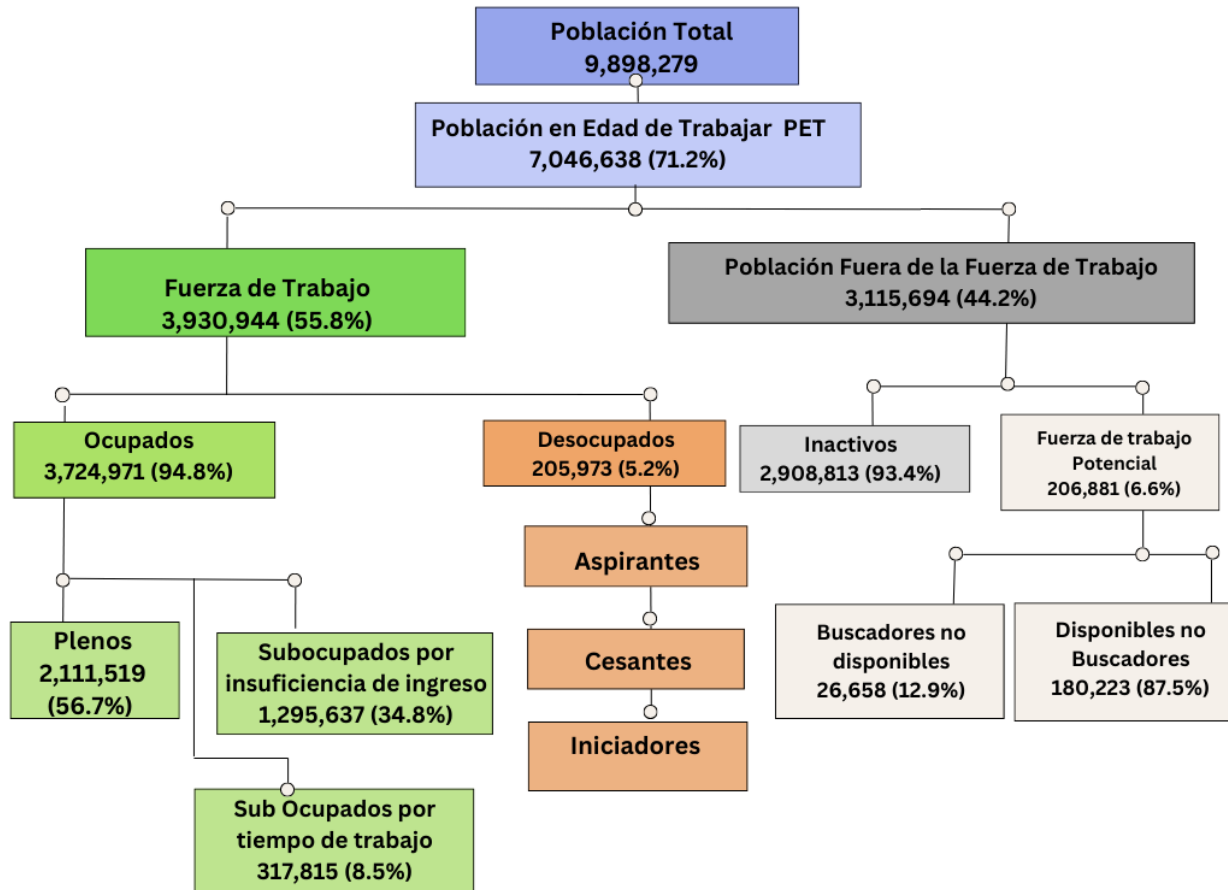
Población Total
9,898,279

Población en Edad de Trabajar PET
7,046,638 (71.2%)

Fuerza de Trabajo
3,930,944 (55.8%)

Población Fuera de la Fuerza de Trabajo
3,115,694 (44.2%)

Ocupados
3,724,971 (94.8%)

Desocupados
205,973 (5.2%)

Inactivos
2,908,813 (93.4%)

Fuerza de trabajo Potencial
206,881 (6.6%)

Aspirantes

Cesantes

Iniciadores

Plenos
2,111,519
(56.7%)

Subocupados por insuficiencia de ingreso
1,295,637 (34.8%)

Sub Ocupados por tiempo de trabajo
317,815 (8.5%)

Buscadores no disponibles
26,658 (12.9%)

Disponibles no Buscadores
180,223 (87.5%)